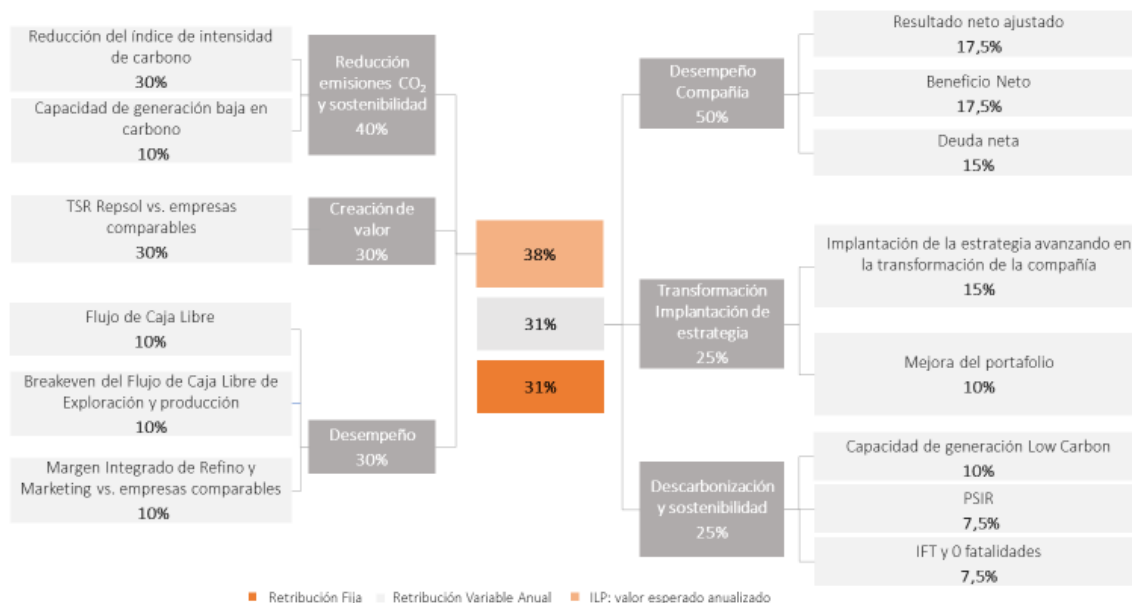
Reducción del índice de intensidad de carbono
30%

Capacidad de generación baja en carbono
10%

Reducción emisiones $CO_2$ y sostenibilidad
40%

TSR Repsol vs. empresas comparables
30%

Creación de valor
30%

Flujo de Caja Libre
10%

Breakeven del Flujo de Caja Libre de Exploración y producción
10%

Margen Integrado de Refino y Marketing vs. empresas comparables
10%

Desempeño
30%

38%

31%

31%

Desempeño Compañía
50%

Resultado neto ajustado
17,5%

Beneficio Neto
17,5%

Deuda neta
15%

Transformación Implantación de estrategia
25%

Implantación de la estrategia avanzando en la transformación de la compañía
15%

Mejora del portafolio
10%

Descarbonización y sostenibilidad
25%

Capacidad de generación Low Carbon
10%

PSIR
7,5%

IFT y 0 fatalidades
7,5%

Retribución Fija
Retribución Variable Anual
ILP: valor esperado anualizado